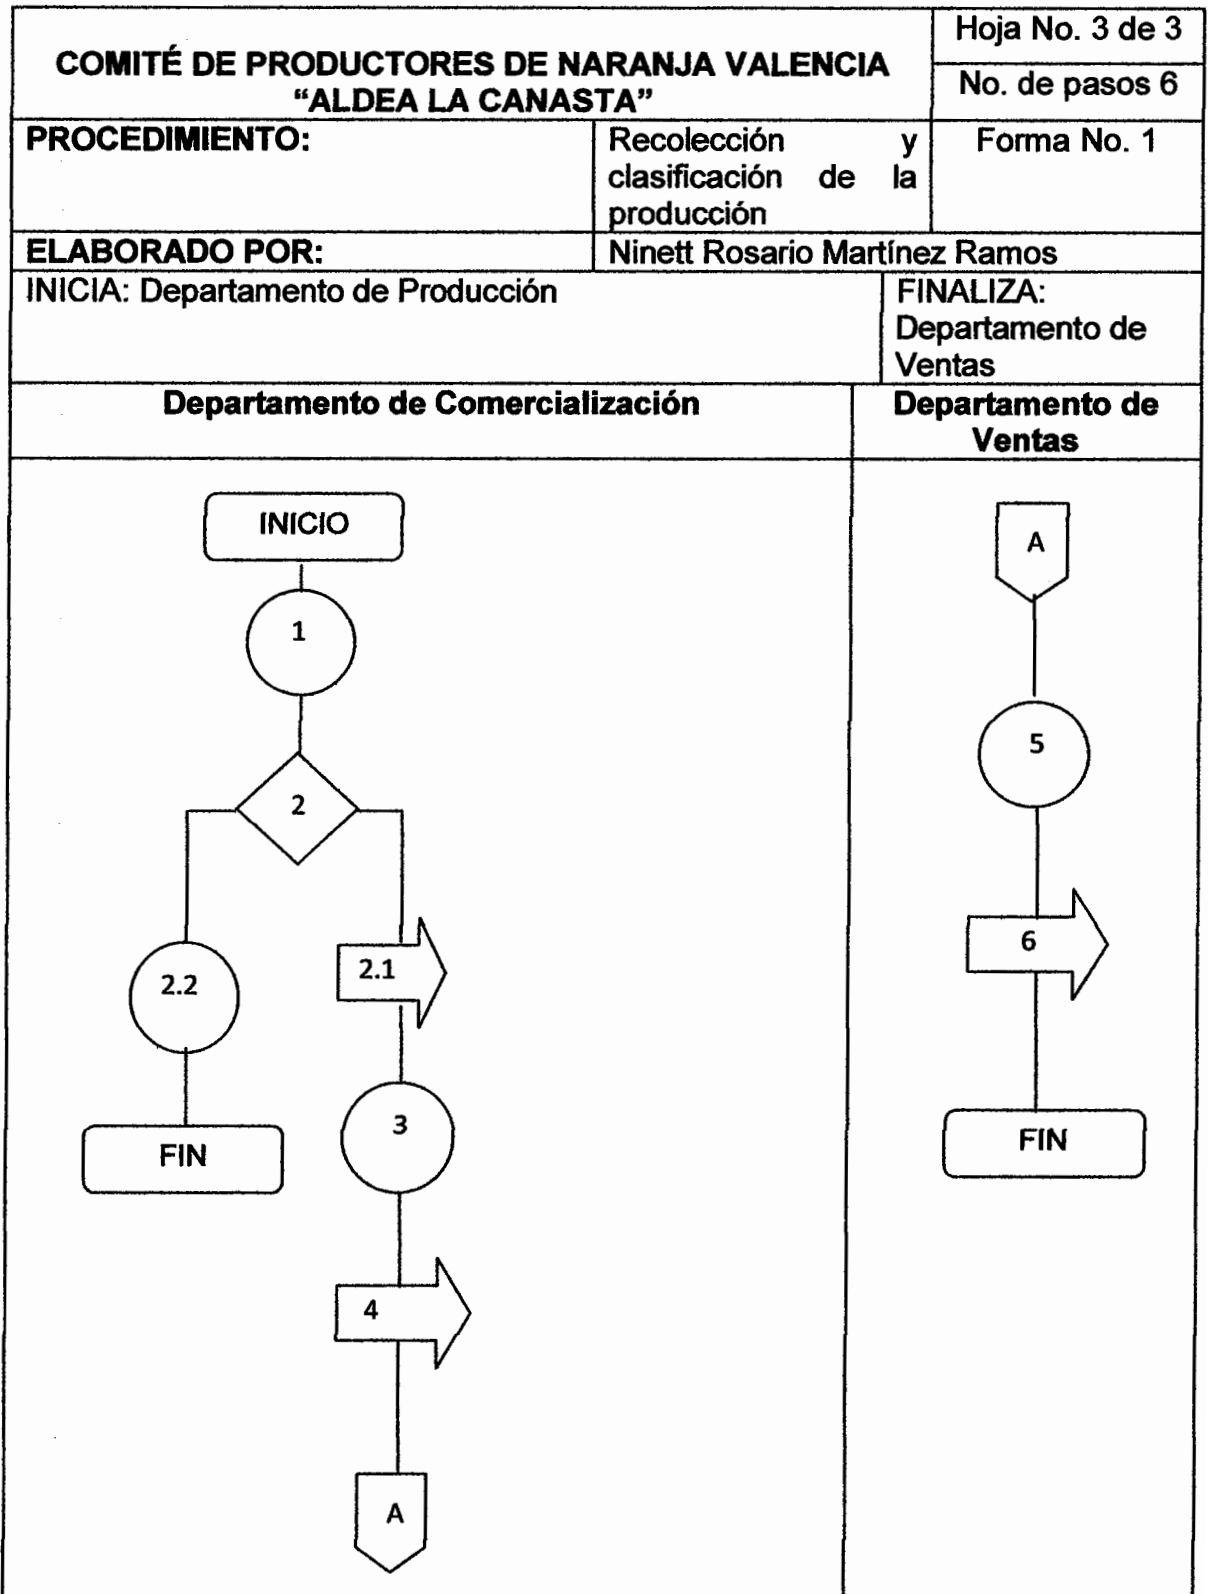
| COMITÉ DE PRODUCTORES DE NARANJA VALENCIA "ALDEA LA CANASTA" | | Hoja No. 3 de 3 / No. de pasos 6 |
|---|---|---|
| PROCEDIMIENTO: | Recolección y clasificación de la producción | Forma No. 1 |
| ELABORADO POR: | Ninett Rosario Martínez Ramos | |
| INICIA: Departamento de Producción | | FINALIZA: Departamento de Ventas |

| Departamento de Comercialización | Departamento de Ventas |
|---|---|

INICIO
1
2
2.2
FIN
2.1
3
4
A

A
5
6
FIN